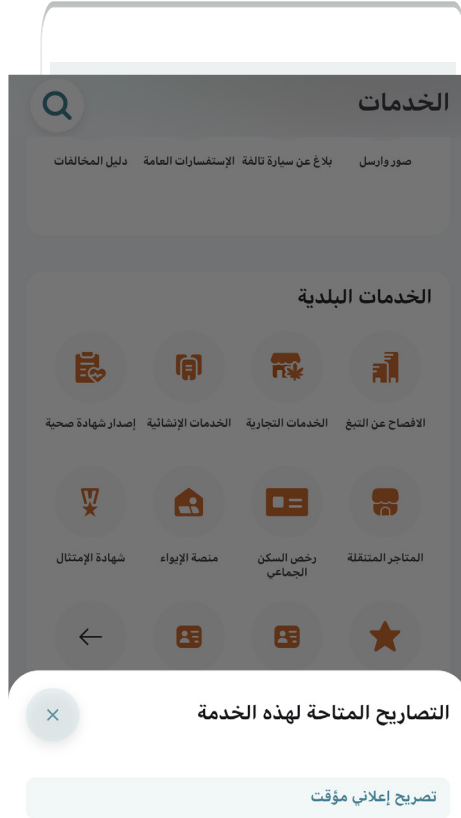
الخدمات

صور وارسل

بلاغ عن سيارة تالفة

الإستفسارات العامة

دليل المخالفات

الخدمات البلدية

الافصاح عن التبغ

الخدمات التجارية

الخدمات الإنشائية

إصدار شهادة صحية

المتاجر المتنقلة

رخص السكن الجماعي

منصة الإيواء

شهادة الإمتثال

التصاريح المتاحة لهذه الخدمة

×

تصريح إعلاني مؤقت